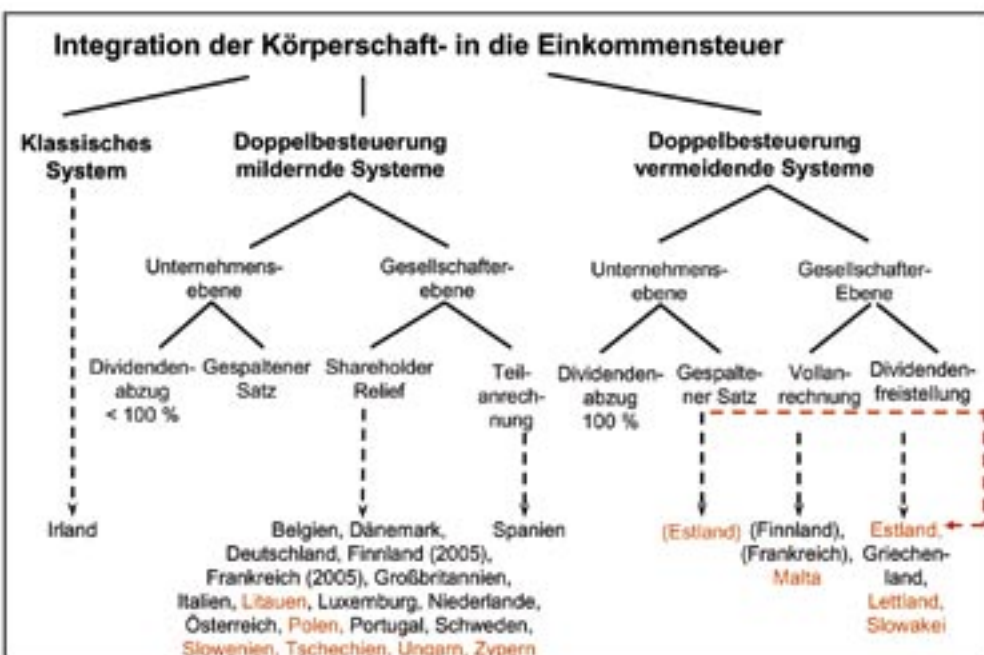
Integration der Körperschaft- in die Einkommensteuer

Klassisches System

Doppelbesteuerung mildernde Systeme

Doppelbesteuerung vermeidende Systeme

Unternehmensebene

Gesellschafterebene

Unternehmensebene

Gesellschafter-Ebene

Dividendenabzug < 100 %

Gespaltener Satz

Shareholder Relief

Teilanrechnung

Dividendenabzug 100 %

Gespaltener Satz

Vollanrechnung

Dividendenfreistellung

Irland

Belgien, Dänemark, Deutschland, Finnland (2005), Frankreich (2005), Großbritannien, Italien, Litauen, Luxemburg, Niederlande, Österreich, Polen, Portugal, Schweden, Slowenien, Tschechien, Ungarn, Zypern

Spanien

(Estland)

(Finnland), (Frankreich), Malta

Estland, Griechenland, Lettland, Slowakei